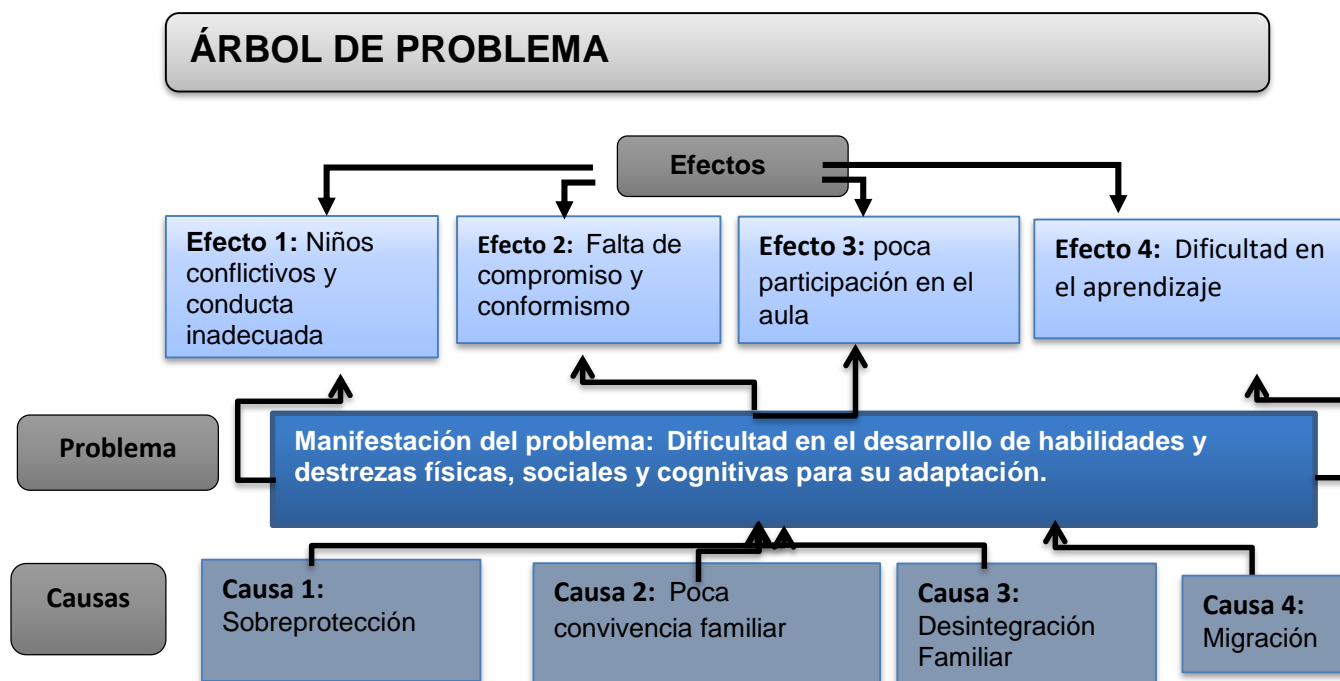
ÁRBOL DE PROBLEMA

Efectos

Efecto 1: Niños conflictivos y conducta inadecuada

Efecto 2: Falta de compromiso y conformismo

Efecto 3: poca participación en el aula

Efecto 4: Dificultad en el aprendizaje

Problema

Manifestación del problema: Dificultad en el desarrollo de habilidades y destrezas físicas, sociales y cognitivas para su adaptación.

Causas

Causa 1: Sobreprotección

Causa 2: Poca convivencia familiar

Causa 3: Desintegración Familiar

Causa 4: Migración